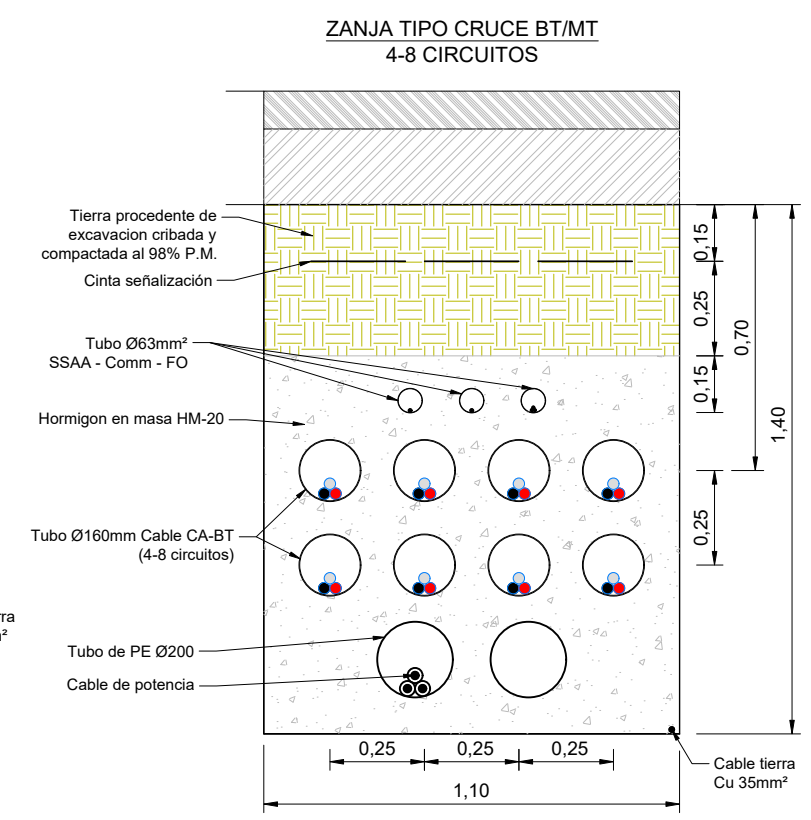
ZANJA TIPO CRUCE BT/MT
4-8 CIRCUITOS

Tierra procedente de excavacion cribada y compactada al 98% P.M.

Cinta señalización

Tubo Ø63mm²
SSAA - Comm - FO

Hormigon en masa HM-20

Tubo Ø160mm Cable CA-BT
(4-8 circuitos)

ra
²

Tubo de PE Ø200

Cable de potencia

0,15

0,25

0,15

0,70

1,40

0,25

0,25

0,25

0,25

1,10

Cable tierra
Cu 35mm²